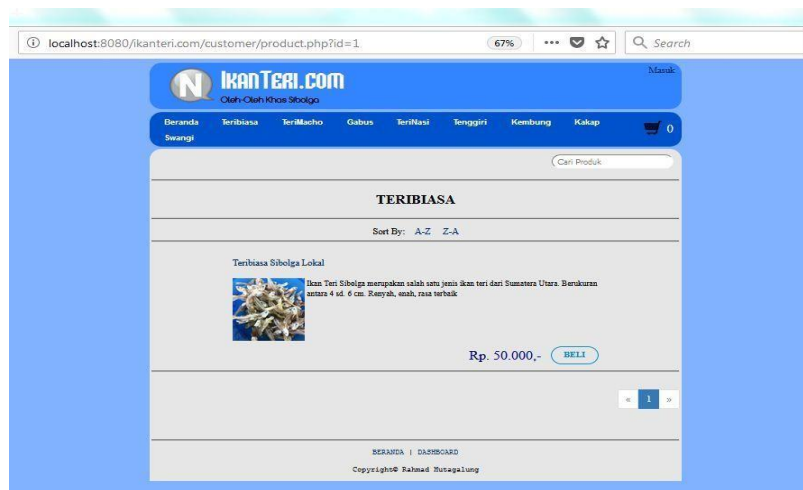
localhost:8080/ikanteri.com/customer/product.php?id=1

67%

Search

IKANTERI.COM
Oleh-Oleh Khas Sibolga

Masuk

Beranda Teribiasa TeriMacho Gabus TeriNasi Tenggiri Kembung Kakap Swangi

0

Cari Produk

TERIBIASA

Sort By: A-Z Z-A

Teribiasa Sibolga Lokal

Ikan Teri Sibolga merupakan salah satu jenis ikan teri dari Sumatera Utara. Berukuran antara 4 sd. 6 cm. Renyah, enak, rasa terbaik

Rp. 50.000,-

BELI

« 1 »

BERANDA | DASHBOARD

Copyright© Rahmad Hutagalung